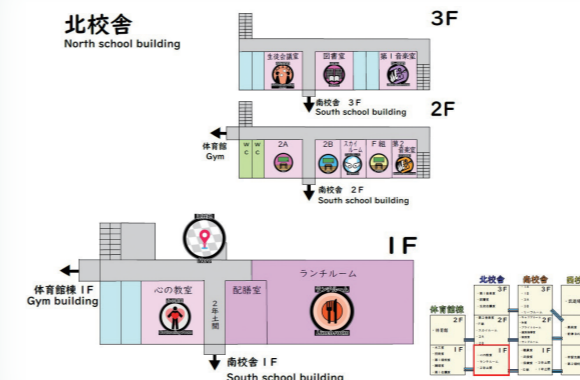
北校舎
North school building

3F

生徒会議室

図書室

第１音楽室

南校舎 3F
South school building

2F

体育館
Gym

WC

WC

2A

2B

スカイルーム

F組

第２音楽室

南校舎 2F
South school building

1F

体育館棟 1F
Gym building

心の教室

2年土間

配膳室

ランチルーム

南校舎 1F
South school building

体育館棟

北校舎

南校舎

3F

2F

2F

1F

1F